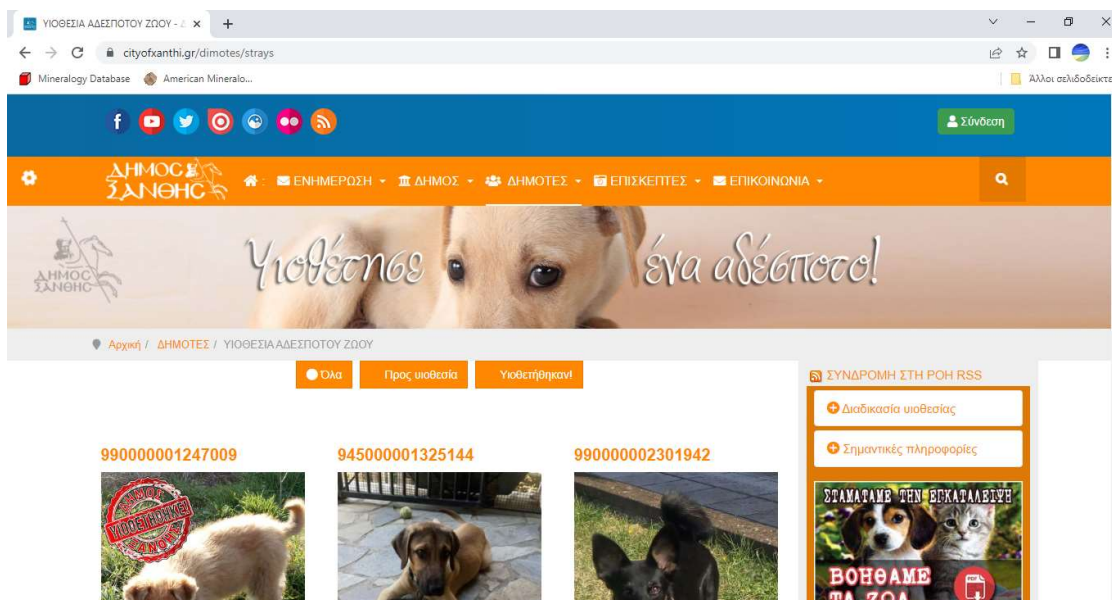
ΥΙΟΘΕΣΙΑ ΑΔΕΣΠΟΤΟΥ ΖΩΟΥ - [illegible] ×
+
cityofxanthi.gr/dimotes/strays
Mineralogy Database
American Mineralo...
Άλλοι σελιδοδείκτε

Σύνδεση

ΔΗΜΟΣ ΞΑΝΘΗΣ
ΕΝΗΜΕΡΩΣΗ
ΔΗΜΟΣ
ΔΗΜΟΤΕΣ
ΕΠΙΣΚΕΠΤΕΣ
ΕΠΙΚΟΙΝΩΝΙΑ

ΔΗΜΟΣ ΞΑΝΘΗΣ
Υιοθέτησε ένα αδέσποτο!

Αρχική / ΔΗΜΟΤΕΣ / ΥΙΟΘΕΣΙΑ ΑΔΕΣΠΟΤΟΥ ΖΩΟΥ

Όλα
Προς υιοθεσία
Υιοθετήθηκαν!

ΣΥΝΔΡΟΜΗ ΣΤΗ ΡΟΗ RSS
Διαδικασία υιοθεσίας
Σημαντικές πληροφορίες

990000001247009
ΔΗΜΟΣ ΥΙΟΘΕΤΗΘΗΚΕ ΞΑΝΘΗΣ
945000001325144
990000002301942

ΣΤΑΜΑΤΑΜΕ ΤΗΝ ΕΓΚΑΤΑΛΕΙΨΗ
ΒΟΗΘΑΜΕ ΤΑ ΖΩΑ
PDF